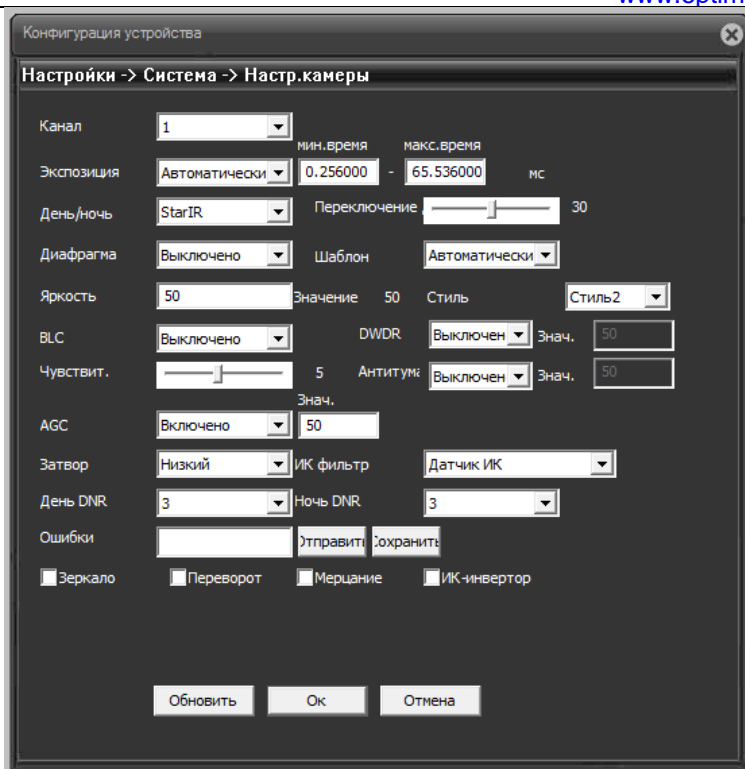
www.optim

Конфигурация устройства

Настройки -> Система -> Настр.камеры

Канал 1

мин.время макс.время

Экспозиция Автоматически 0.256000 - 65.536000 мс

День/ночь StarIR Переключение 30

Диафрагма Выключено Шаблон Автоматически

Яркость 50 Значение 50 Стиль Стиль2

BLC Выключено DWDR Выключен Знач. 50

Чувствит. 5 Антитума Выключен Знач. 50

Знач.

AGC Включено 50

Затвор Низкий ИК фильтр Датчик ИК

День DNR 3 Ночь DNR 3

Ошибки Отправить Сохранить

Зеркало Переворот Мерцание ИК-инвертор

Обновить Ок Отмена